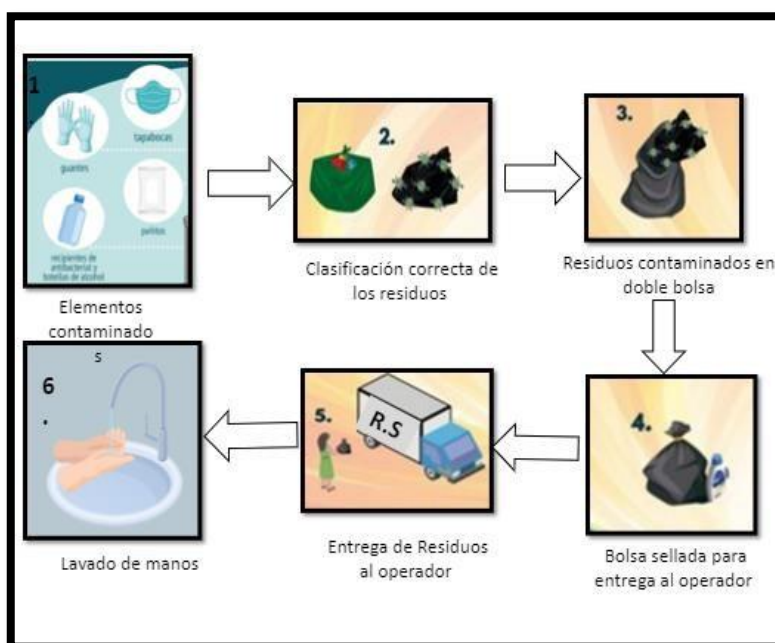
1

guantes

tapabocas

recipientes de antibacterial y botellas de alcohol

pañitos

Elementos contaminado s

2.

Clasificación correcta de los residuos

3.

Residuos contaminados en doble bolsa

4.

Bolsa sellada para entrega al operador

5.

R.S

Entrega de Residuos al operador

6 .

Lavado de manos